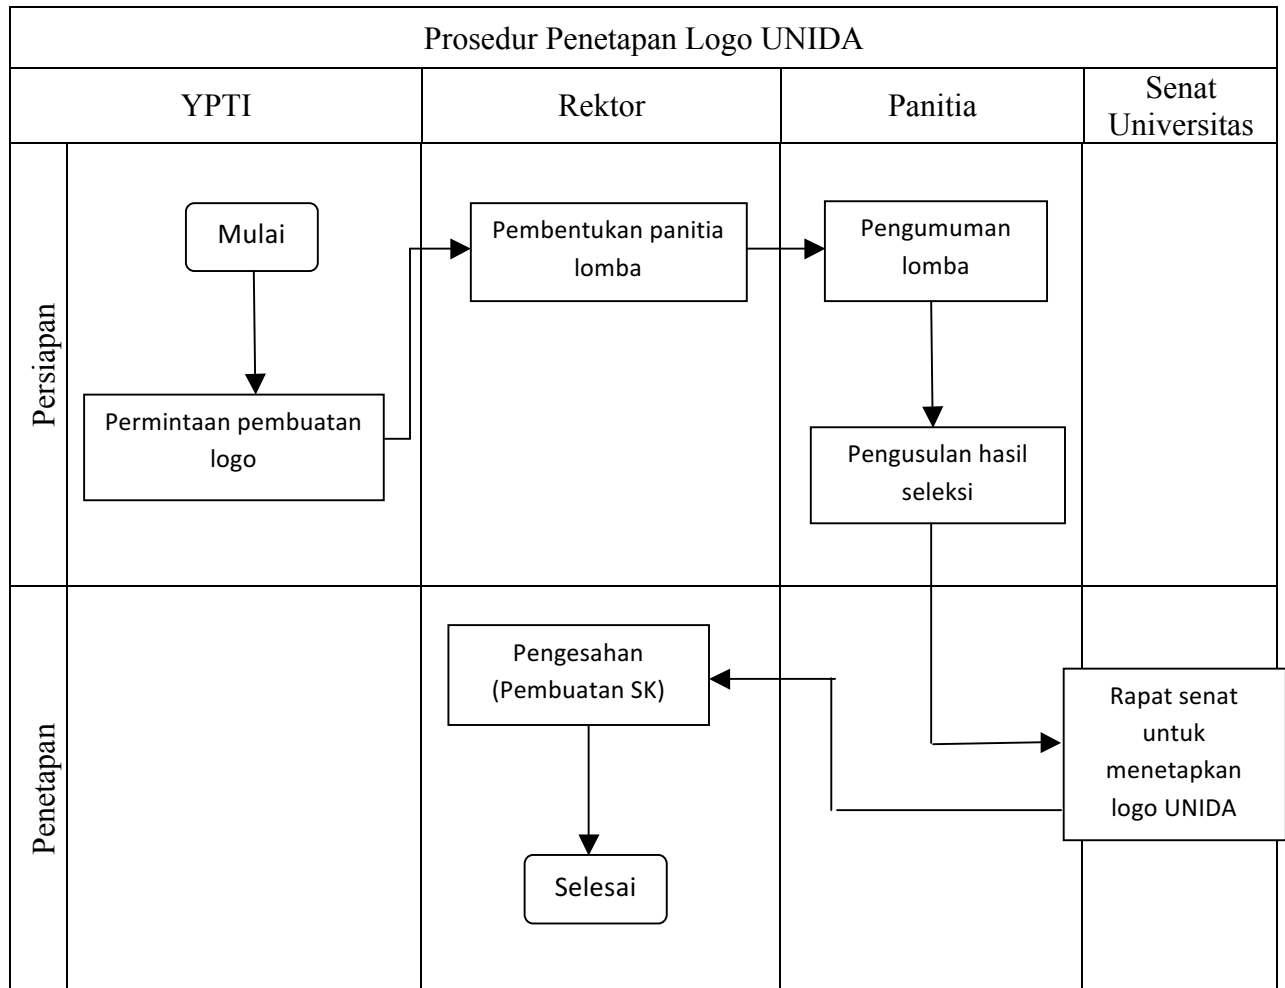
Prosedur Penetapan Logo UNIDA

YPTI

Rektor

Panitia

Senat Universitas

Persiapan

Mulai

Permintaan pembuatan logo

Pembentukan panitia lomba

Pengumuman lomba

Pengusulan hasil seleksi

Penetapan

Pengesahan (Pembuatan SK)

Rapat senat untuk menetapkan logo UNIDA

Selesai